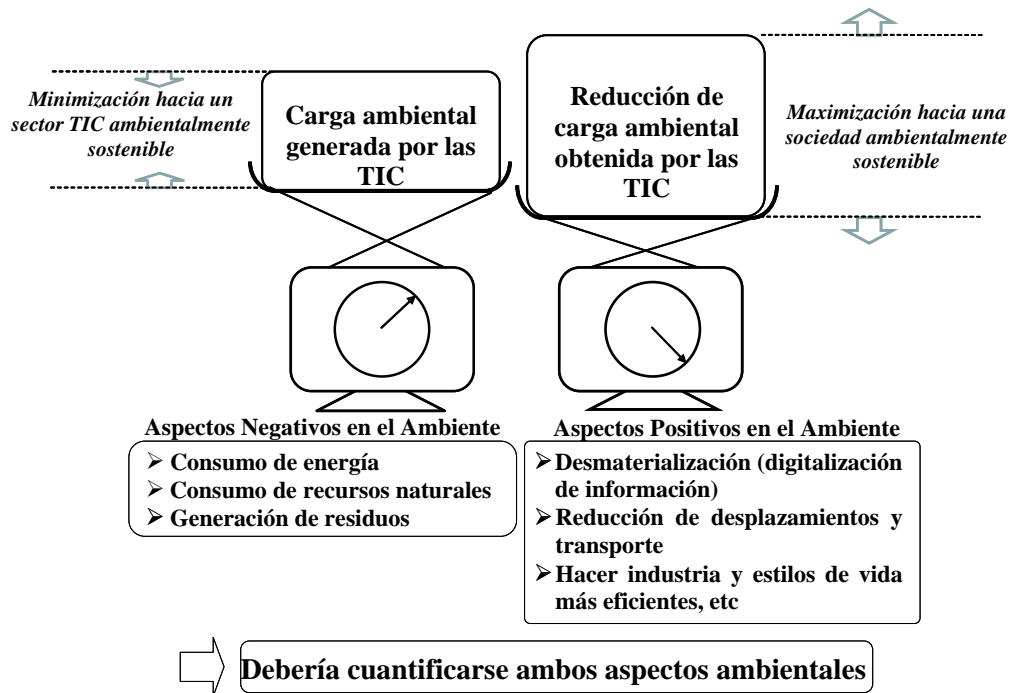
Minimización hacia un sector TIC ambientalmente sostenible

Carga ambiental generada por las TIC

Reducción de carga ambiental obtenida por las TIC

Maximización hacia una sociedad ambientalmente sostenible

Aspectos Negativos en el Ambiente
➢ Consumo de energía
➢ Consumo de recursos naturales
➢ Generación de residuos

Aspectos Positivos en el Ambiente
➢ Desmaterialización (digitalización de información)
➢ Reducción de desplazamientos y transporte
➢ Hacer industria y estilos de vida más eficientes, etc

Debería cuantificarse ambos aspectos ambientales